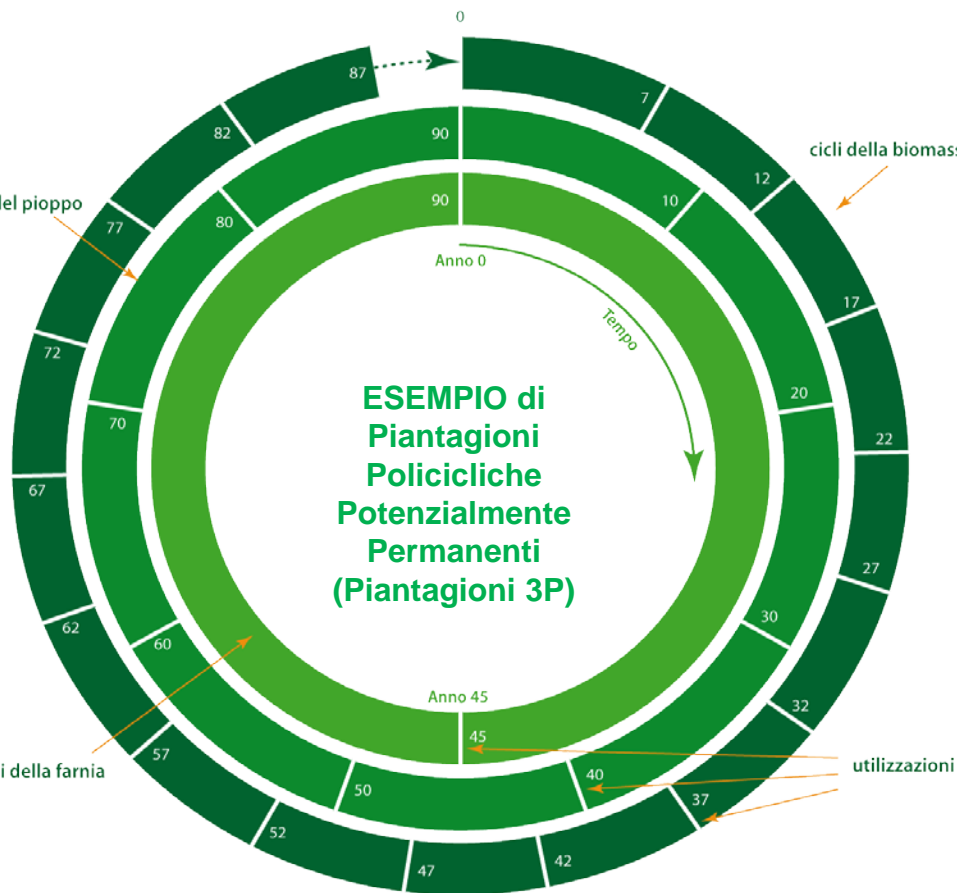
0

87

7

82

12

cicli della biomass

90

90

10

del pioppo

77

80

Anno 0

17

Tempo

72

20

22

ESEMPIO di Piantagioni Policicliche Potenzialmente Permanenti (Piantagioni 3P)

70

67

27

30

62

60

Anno 45

32

45

utilizzazioni

i della farnia

57

40

50

37

52

42

47